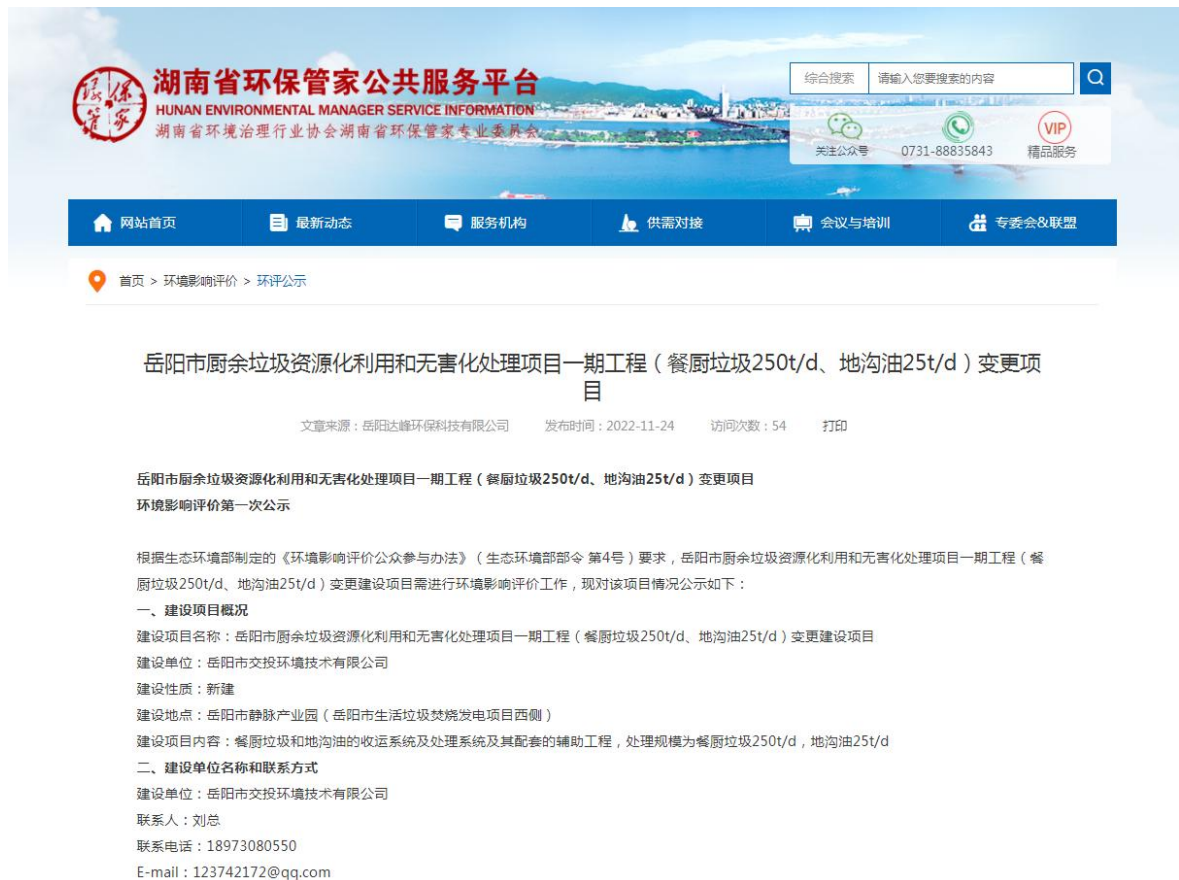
湖南省环保管家公共服务平台
HUNAN ENVIRONMENTAL MANAGER SERVICE INFORMATION
湖南省环境治理行业协会湖南省环保管家专业委员会

综合搜索 请输入您要搜索的内容

关注公众号 0731-88835843 精品服务

网站首页 最新动态 服务机构 供需对接 会议与培训 专委会&联盟

首页 > 环境影响评价 > 环评公示

岳阳市厨余垃圾资源化利用和无害化处理项目一期工程（餐厨垃圾250t/d、地沟油25t/d）变更项目

文章来源：岳阳达峰环保科技有限公司 发布时间：2022-11-24 访问次数：54 打印

岳阳市厨余垃圾资源化利用和无害化处理项目一期工程（餐厨垃圾250t/d、地沟油25t/d）变更项目
环境影响评价第一次公示

根据生态环境部制定的《环境影响评价公众参与办法》（生态环境部部令 第4号）要求，岳阳市厨余垃圾资源化利用和无害化处理项目一期工程（餐厨垃圾250t/d、地沟油25t/d）变更建设项目需进行环境影响评价工作，现对该项目情况公示如下：
一、建设项目概况
建设项目名称：岳阳市厨余垃圾资源化利用和无害化处理项目一期工程（餐厨垃圾250t/d、地沟油25t/d）变更建设项目
建设单位：岳阳市交投环境技术有限公司
建设性质：新建
建设地点：岳阳市静脉产业园（岳阳市生活垃圾焚烧发电项目西侧）
建设项目内容：餐厨垃圾和地沟油的收运系统及处理系统及其配套的辅助工程，处理规模为餐厨垃圾250t/d，地沟油25t/d
二、建设单位名称和联系方式
建设单位：岳阳市交投环境技术有限公司
联系人：刘总
联系电话：18973080550
E-mail：123742172@qq.com